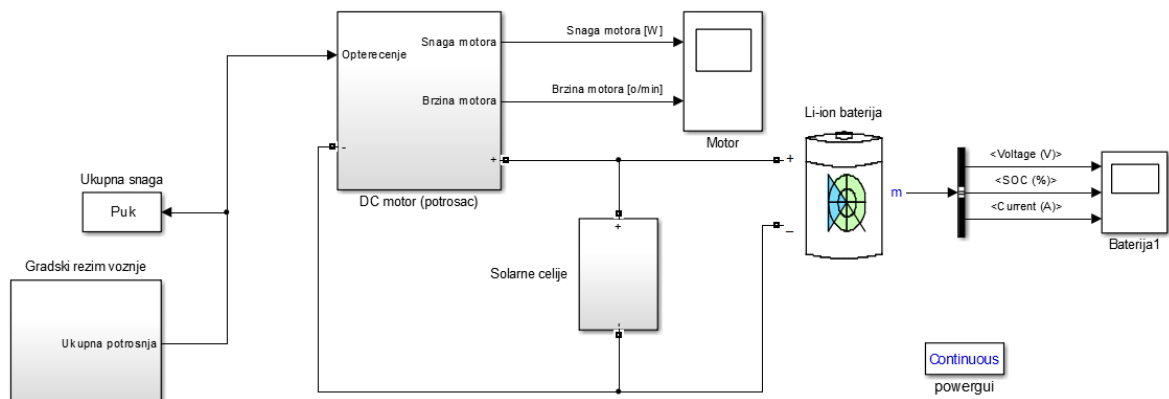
Opterecenje

Snaga motora

Brzina motora

Snaga motora [W]

Brzina motora [o/min]

Motor

Li-ion baterija

-

+

DC motor (potrosac)

+

-

m

<Voltage (V)>

<SOC (%)>

<Current (A)>

Baterija1

Ukupna snaga

Puk

+

Solarne celije

-

Gradski rezim voznje

Ukupna potrosnja

Continuous

powergui